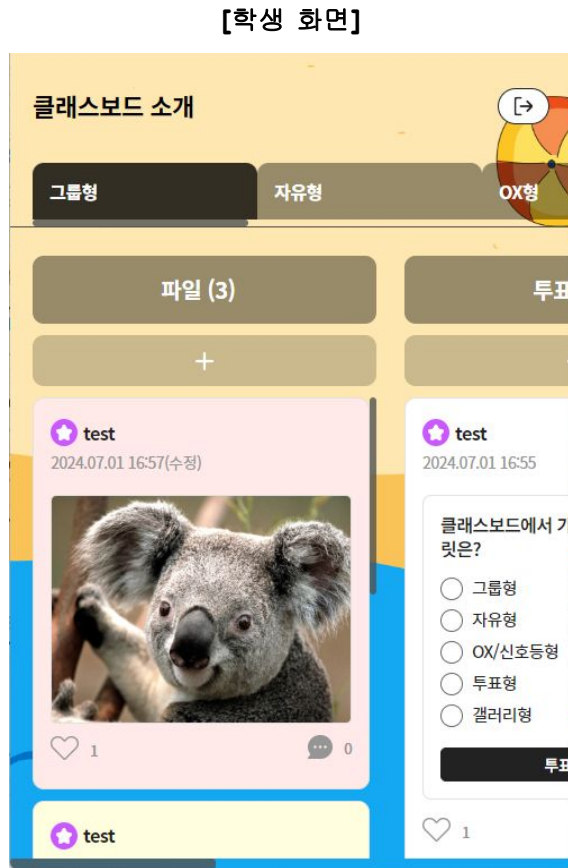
[학생 화면]

클래스보드 소개

그룹형
자유형
OX형

파일 (3)
+

test
2024.07.01 16:57(수정)

1
0

test

투표
+

test
2024.07.01 16:55

클래스보드에서 가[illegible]
릿은?

그룹형
자유형
OX/신호등형
투표형
갤러리형

투표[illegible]

1